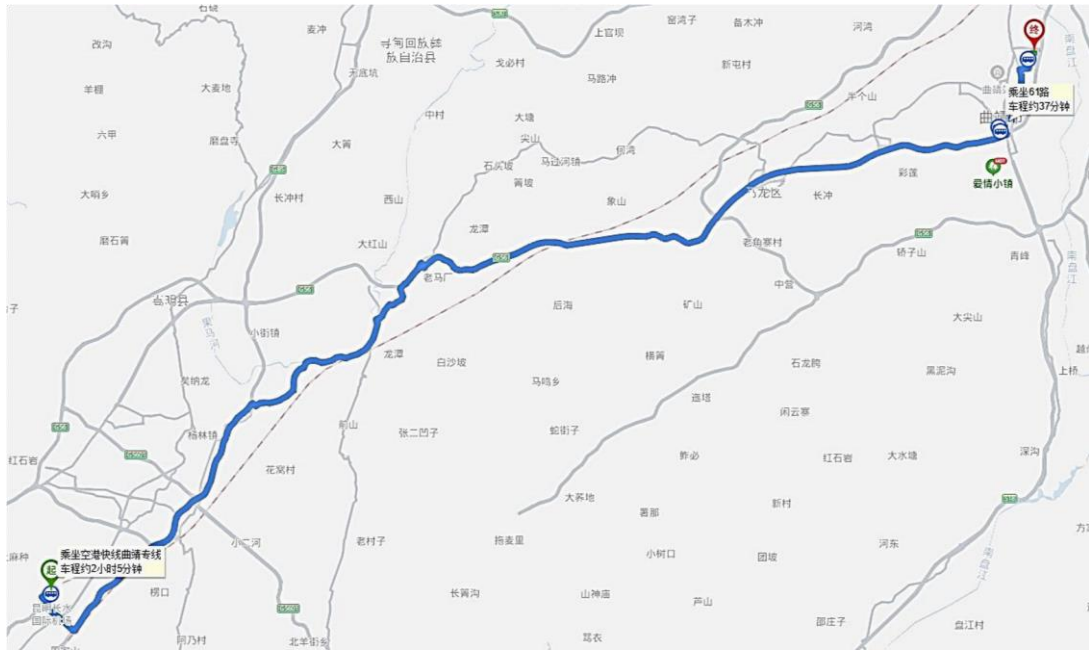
石板
麦冲
寻甸回族彝族自治县
窑湾子
备木冲
河湾
终
改沟
羊街
大麦地
六甲
磨盘寺
大箐
大哨乡
磨石箐
长冲村
西山
中村
大塘
尖山
石岗坡
马过河镇
箐坡
侯湾
象山
麒麟区
长冲
彭蓬
爱情小镇
乘坐61路
车程约37分钟
上官坝
马路冲
新屯村
羊个山
曲靖
大红山
龙潭
老马厂
嵩明县
小街镇
老鸟寨村
中营
矿山
后海
桥子山
青峰
大尖山
白沙坡
龙潭
马鸣乡
杨箐
石龙院
黑泥沟
直塔
闪云寨
红石岩
杨林镇
张二凹子
蛇街子
花箐村
红石岩
大水塘
深沟
大苏地
新村
乘坐空港快线曲靖专线
车程约2小时5分钟
起
昆明长水国际机场
小二河
老村子
拖麦里
小树口
团坡
河东
杨口
长箐沟
山神庙
芦山
阿乃村
北羊街乡
耳衣
邵庄子
盘江村
G56
G5601
G60